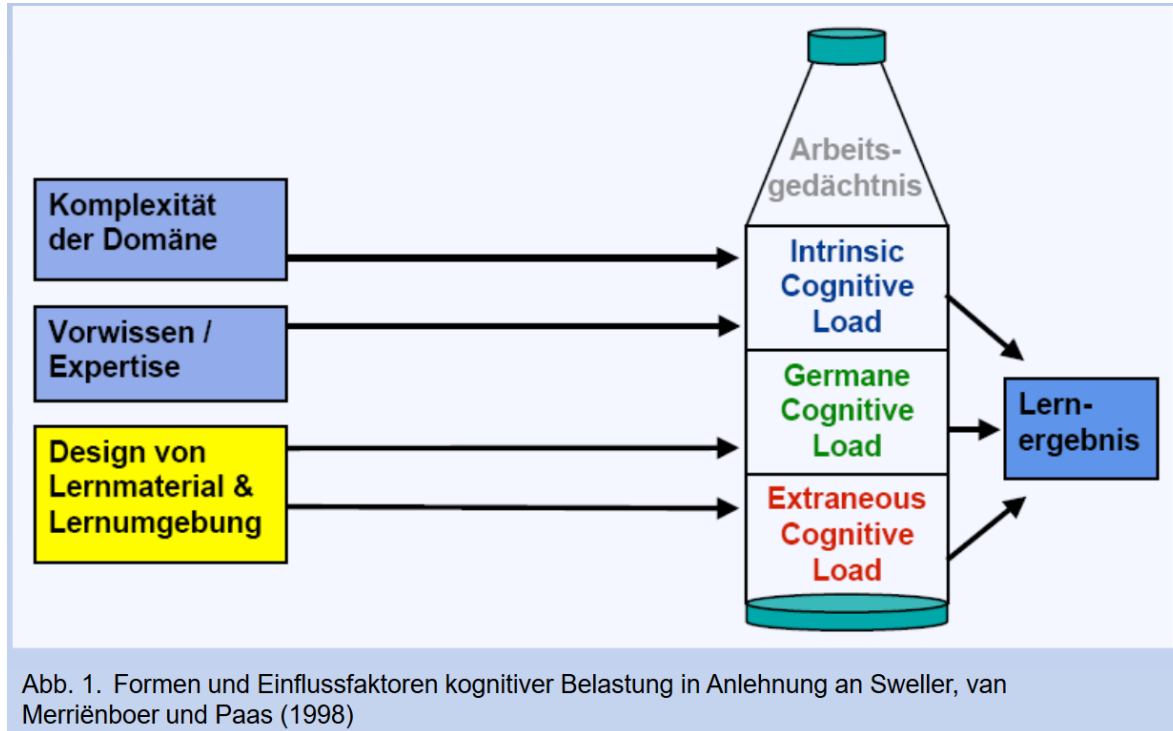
Komplexität der Domäne

Vorwissen / Expertise

Design von Lernmaterial & Lernumgebung

Arbeitsgedächtnis

Intrinsic Cognitive Load

Germane Cognitive Load

Extraneous Cognitive Load

Lernergebnis

Abb. 1. Formen und Einflussfaktoren kognitiver Belastung in Anlehnung an Sweller, van Merriënboer und Paas (1998)